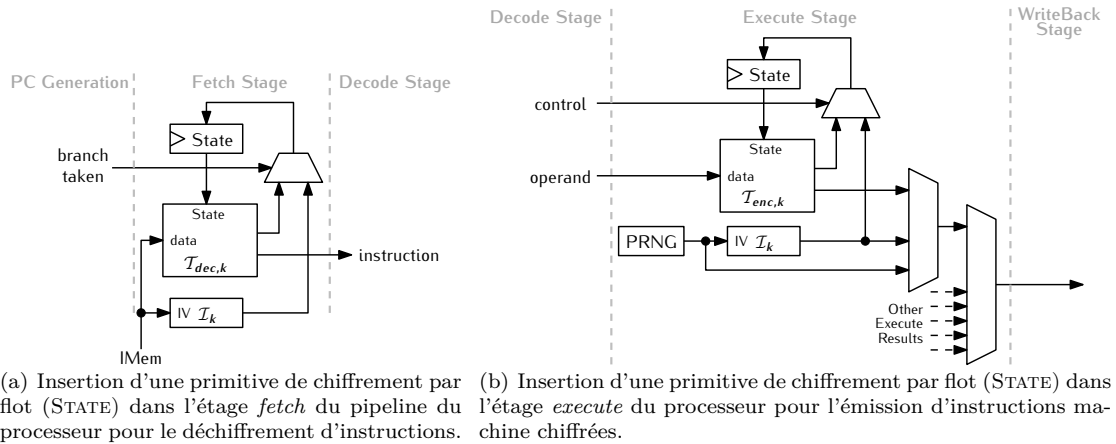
PC Generation
Fetch Stage
Decode Stage

State

branch taken

State
data
$\mathcal{T}_{dec,k}$

instruction

IV $\mathcal{I}_k$

IMem

(a) Insertion d'une primitive de chiffrement par flot (STATE) dans l'étage *fetch* du pipeline du processeur pour le déchiffrement d'instructions.

Decode Stage
Execute Stage
WriteBack Stage

State

control

State
operand
data
$\mathcal{T}_{enc,k}$

PRNG
IV $\mathcal{I}_k$

Other
Execute
Results

(b) Insertion d'une primitive de chiffrement par flot (STATE) dans l'étage *execute* du processeur pour l'émission d'instructions machine chiffrées.